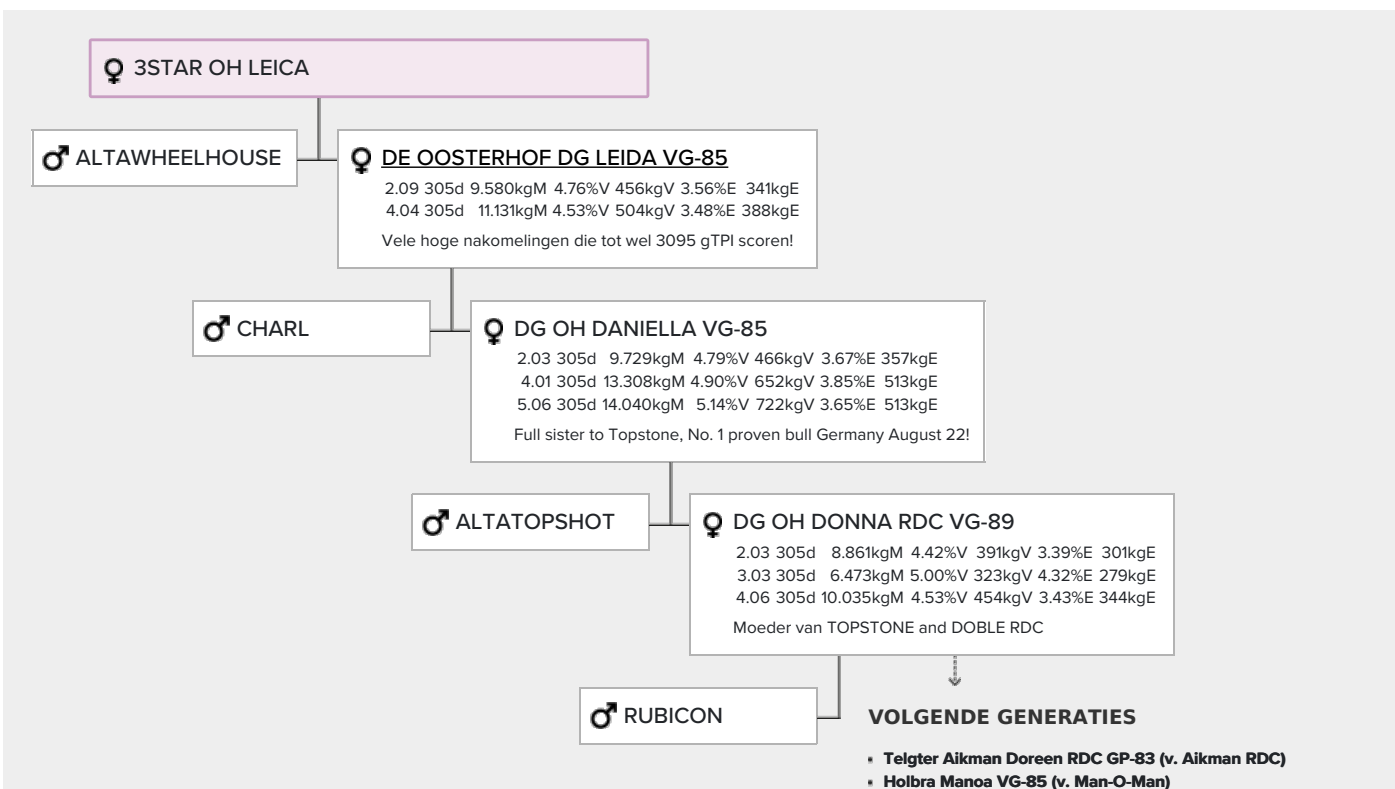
♀ 3STAR OH LEICA

♂ ALTAWHEELHOUSE

♀ DE OOSTERHOF DG LEIDA VG-85

2.09 305d 9.580kgM 4.76%V 456kgV 3.56%E 341kgE
4.04 305d 11.131kgM 4.53%V 504kgV 3.48%E 388kgE

Vele hoge nakomelingen die tot wel 3095 gTPI scoren!

♂ CHARL

♀ DG OH DANIELLA VG-85

2.03 305d 9.729kgM 4.79%V 466kgV 3.67%E 357kgE
4.01 305d 13.308kgM 4.90%V 652kgV 3.85%E 513kgE
5.06 305d 14.040kgM 5.14%V 722kgV 3.65%E 513kgE

Full sister to Topstone, No. 1 proven bull Germany August 22!

♂ ALTATOPSHOT

♀ DG OH DONNA RDC VG-89

2.03 305d 8.861kgM 4.42%V 391kgV 3.39%E 301kgE
3.03 305d 6.473kgM 5.00%V 323kgV 4.32%E 279kgE
4.06 305d 10.035kgM 4.53%V 454kgV 3.43%E 344kgE

Moeder van TOPSTONE and DOBLE RDC

♂ RUBICON

VOLGENDE GENERATIES

- Telgter Aikman Doreen RDC GP-83 (v. Aikman RDC)
- Holbra Manoa VG-85 (v. Man-O-Man)